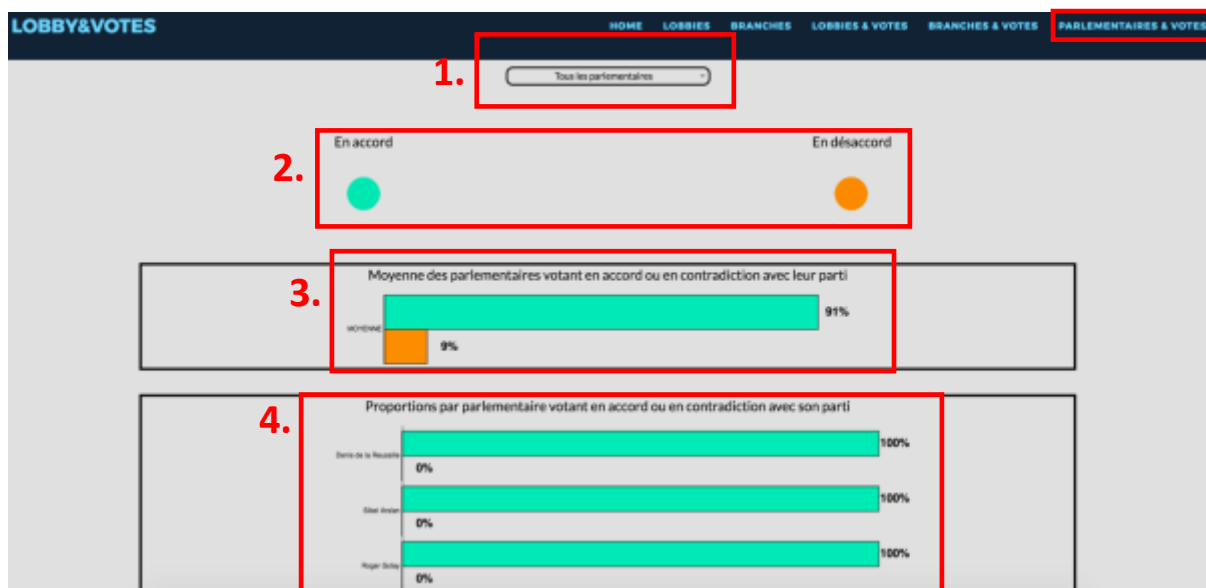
LOBBY&VOTES

HOME LOBBIES BRANCHES LOBBIES & VOTES BRANCHES & VOTES PARLEMENTAIRES & VOTES

1.

Tous les parlementaires

2.

En accord

En désaccord

3.

Moyenne des parlementaires votant en accord ou en contradiction avec leur parti

MOYENNE

91%

9%

4.

Proportions par parlementaire votant en accord ou en contradiction avec son parti

Denis de la Reussille

100%

0%

Sibel Arslan

100%

0%

Roger Golay

100%

0%